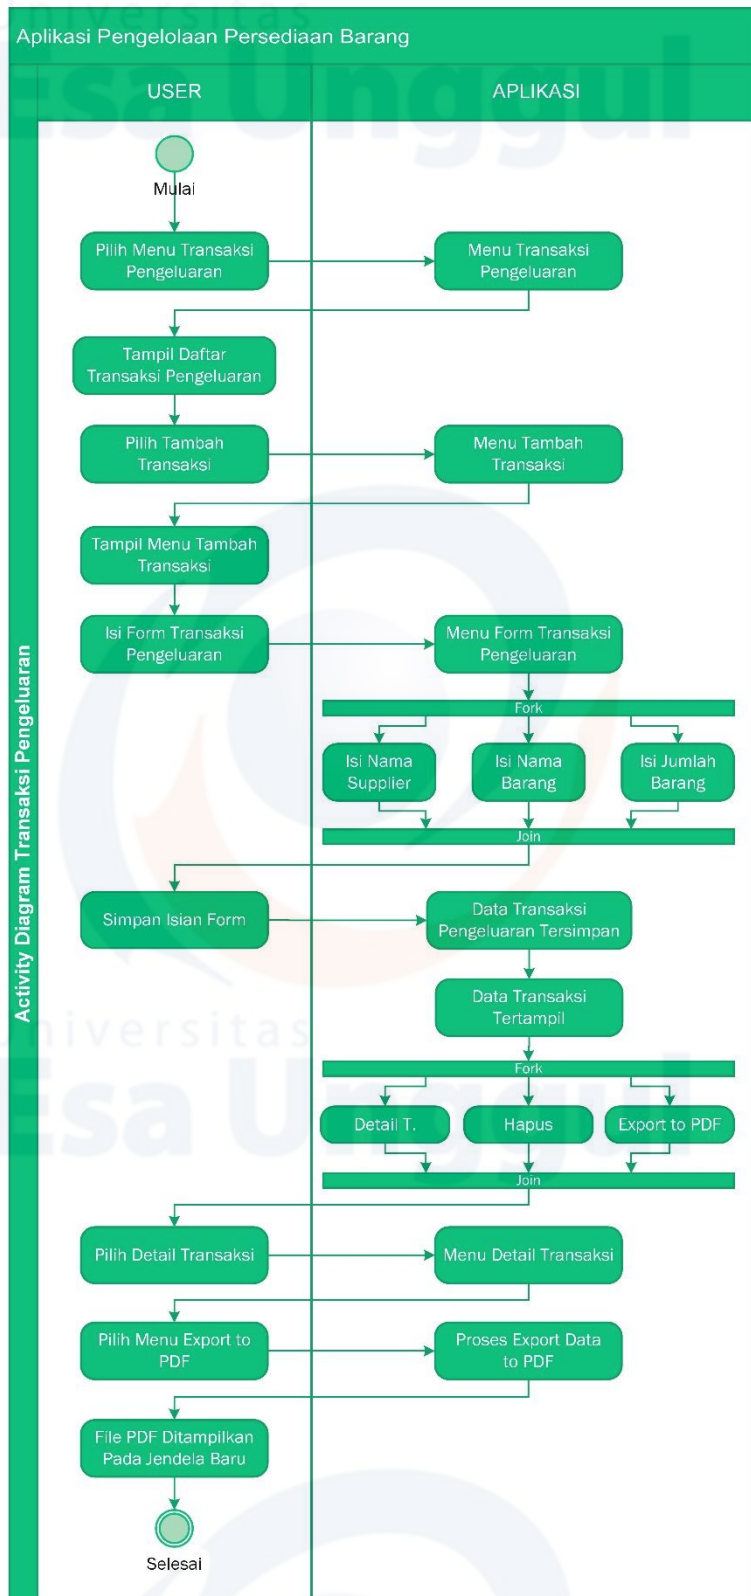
Aplikasi Pengelolaan Persediaan Barang

Activity Diagram Transaksi Pengeluaran

USER

APLIKASI

Mulai

Pilih Menu Transaksi Pengeluaran

Menu Transaksi Pengeluaran

Tampil Daftar Transaksi Pengeluaran

Pilih Tambah Transaksi

Menu Tambah Transaksi

Tampil Menu Tambah Transaksi

Isi Form Transaksi Pengeluaran

Menu Form Transaksi Pengeluaran

Fork

Isi Nama Supplier

Isi Nama Barang

Isi Jumlah Barang

Join

Simpan Isian Form

Data Transaksi Pengeluaran Tersimpan

Data Transaksi Tertampil

Fork

Detail T.

Hapus

Export to PDF

Join

Pilih Detail Transaksi

Menu Detail Transaksi

Pilih Menu Export to PDF

Proses Export Data to PDF

File PDF Ditampilkan Pada Jendela Baru

Selesai

Universitas Esa Unggul

Universitas Esa Unggul